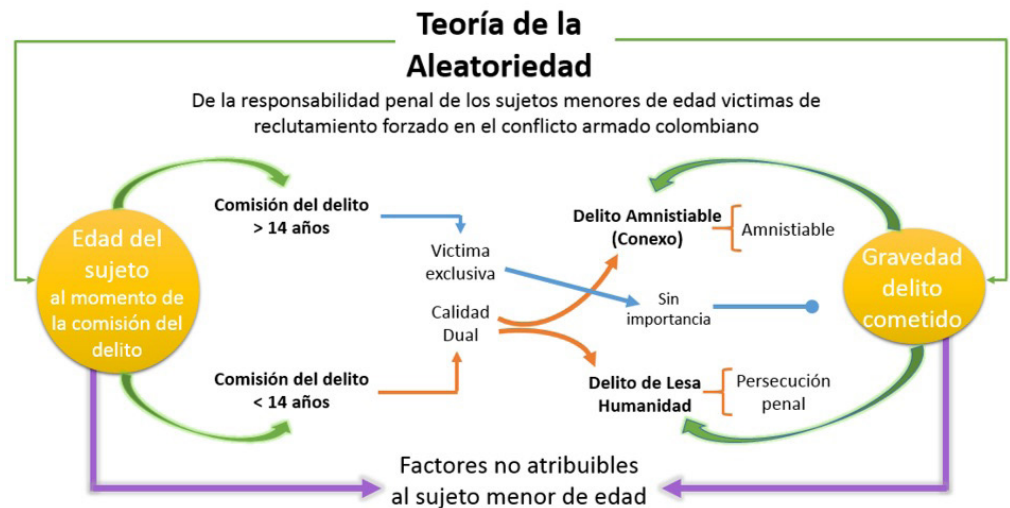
Teoría de la Aleatoriedad

De la responsabilidad penal de los sujetos menores de edad victimas de reclutamiento forzado en el conflicto armado colombiano

Edad del sujeto al momento de la comisión del delito

Comisión del delito > 14 años

Comisión del delito < 14 años

Victima exclusiva

Calidad Dual

Delito Amnistiable (Conexo)

Amnistiable

Sin importancia

Delito de Lesa Humanidad

Persecución penal

Gravedad delito cometido

Factores no atribuibles al sujeto menor de edad